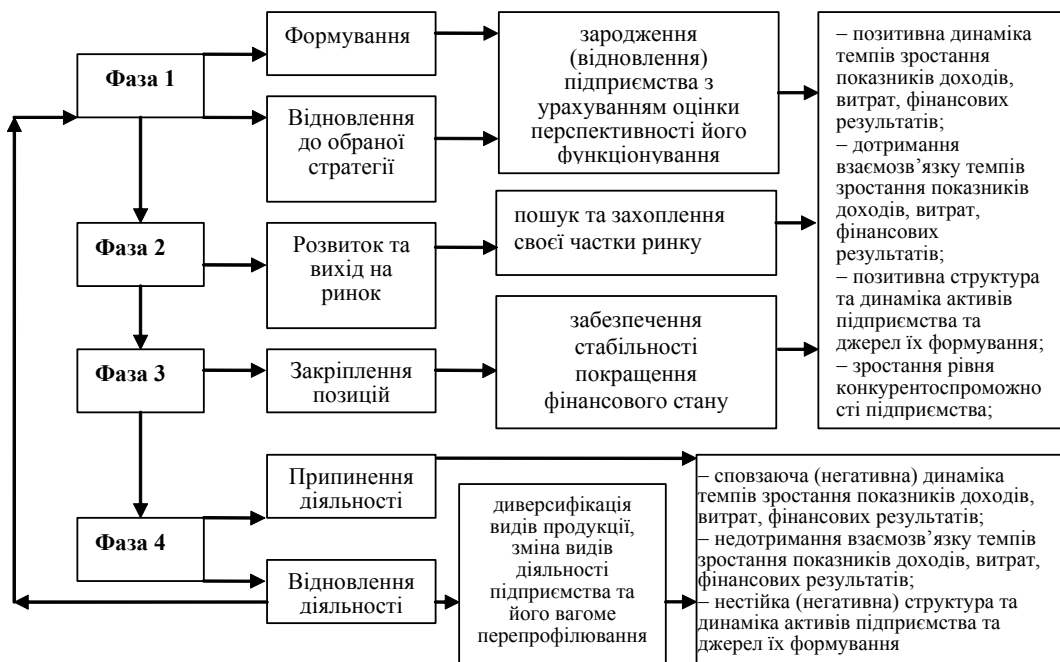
Фаза 1

Формування

Відновлення до обраної стратегії

зародження (відновлення) підприємства з урахуванням оцінки перспективності його функціонування

– позитивна динаміка темпів зростання показників доходів, витрат, фінансових результатів;
– дотримання взаємозв'язку темпів зростання показників доходів, витрат, фінансових результатів;
– позитивна структура та динаміка активів підприємства та джерел їх формування;
– зростання рівня конкурентоспроможно сті підприємства;

Фаза 2

Розвиток та вихід на ринок

пошук та захоплення своєї частки ринку

Фаза 3

Закріплення позицій

забезпечення стабільності покращення фінансового стану

Фаза 4

Припинення діяльності

Відновлення діяльності

диверсифікація видів продукції, зміна видів діяльності підприємства та його вагоме перепрофілювання

– сповзаюча (негативна) динаміка темпів зростання показників доходів, витрат, фінансових результатів;
– недотримання взаємозв'язку темпів зростання показників доходів, витрат, фінансових результатів;
– нестійка (негативна) структура та динаміка активів підприємства та джерел їх формування